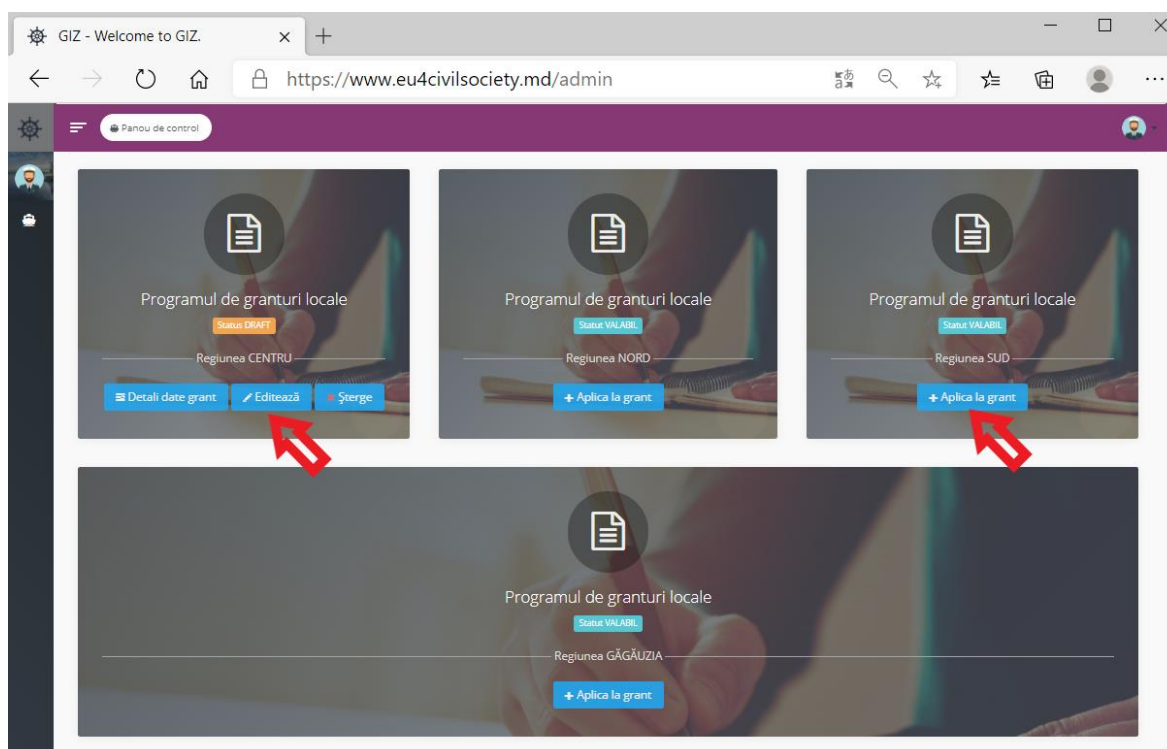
GIZ - Welcome to GIZ.

https://www.eu4civilsociety.md/admin

Panou de control

Programul de granturi locale
Status DRAFT
Regiunea CENTRU
Detali date grant
Editează
Şterge

Programul de granturi locale
Statut VALABIL
Regiunea NORD
+ Aplica la grant

Programul de granturi locale
Statut VALABIL
Regiunea SUD
+ Aplica la grant

Programul de granturi locale
Statut VALABIL
Regiunea GĂGĂUZIA
+ Aplica la grant